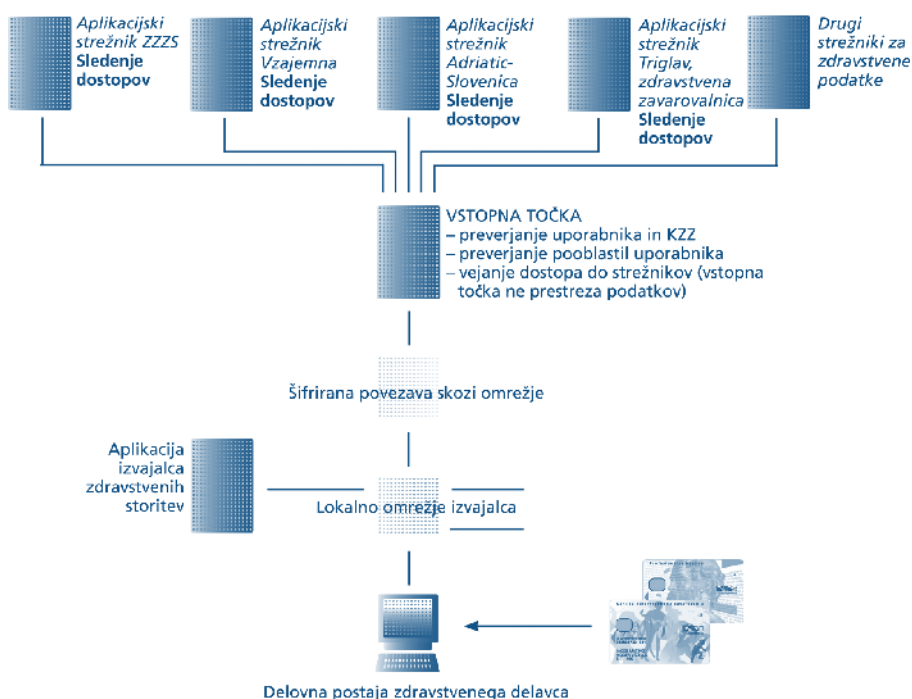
Aplikacijski strežnik ZZZS
Sledenje dostopov

Aplikacijski strežnik Vzajemna
Sledenje dostopov

Aplikacijski strežnik Adriatic-Slovenica
Sledenje dostopov

Aplikacijski strežnik Triglav, zdravstvena zavarovalnica
Sledenje dostopov

Drugi strežniki za zdravstvene podatke

VSTOPNA TOČKA
– preverjanje uporabnika in KZZ
– preverjanje pooblastil uporabnika
– vejanje dostopa do strežnikov (vstopna točka ne prestreza podatkov)

Šifrirana povezava skozi omrežje

Aplikacija izvajalca zdravstvenih storitev

Lokalno omrežje izvajalca

Delovna postaja zdravstvenega delavca